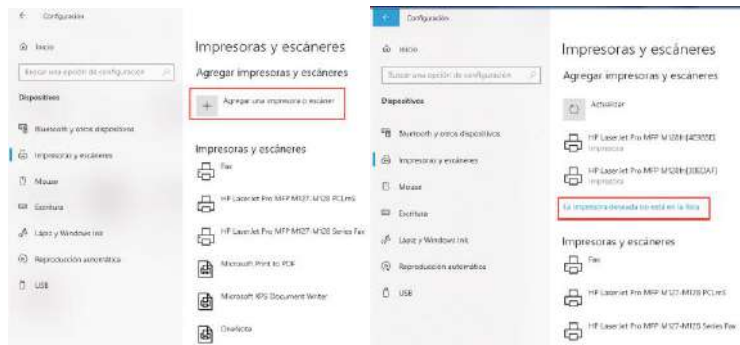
Configuración

Inicio

Buscar una opción de configuración

Dispositivos

Bluetooth y otros dispositivos

Impresoras y escáneres

Mouse

Escritura

Lápiz y Windows Ink

Reproducción automática

USB

Impresoras y escáneres

Agregar impresoras y escáneres

Agregar una impresora o escáner

Impresoras y escáneres

Fax

HP LaserJet Pro MFP M127-M128 PCLmS

HP LaserJet Pro MFP M127-M128 Series Fax

Microsoft Print to PDF

Microsoft XPS Document Writer

OneNote

Configuración

Inicio

Buscar una opción de configuración

Dispositivos

Bluetooth y otros dispositivos

Impresoras y escáneres

Mouse

Escritura

Lápiz y Windows Ink

Reproducción automática

USB

Impresoras y escáneres

Agregar impresoras y escáneres

Actualizar

HP LaserJet Pro MFP M128fn(4C305D)
Impresora

HP LaserJet Pro MFP M128fn(30EDAF)
Impresora

La impresora deseada no está en la lista

Impresoras y escáneres

Fax

HP LaserJet Pro MFP M127-M128 PCLmS

HP LaserJet Pro MFP M127-M128 Series Fax